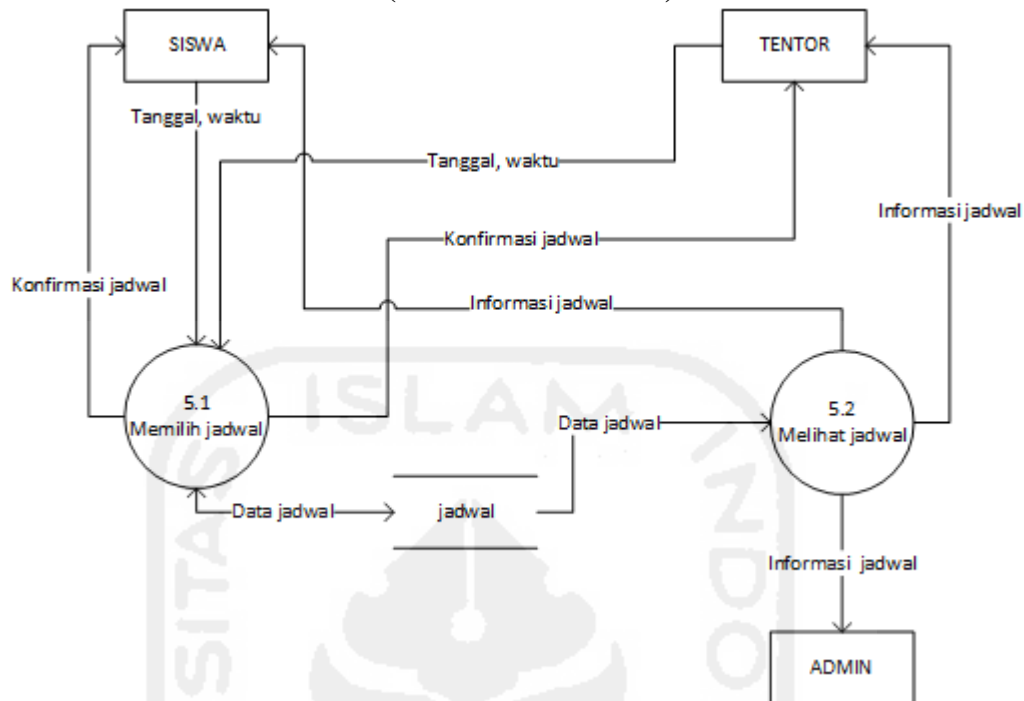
SISWA

TENTOR

Tanggal, waktu

Tanggal, waktu

Informasi jadwal

Konfirmasi jadwal

Konfirmasi jadwal

Informasi jadwal

5.1
Memilih jadwal

Data jadwal

5.2
Melihat jadwal

Data jadwal

jadwal

Informasi jadwal

ADMIN

ISLAM INDO